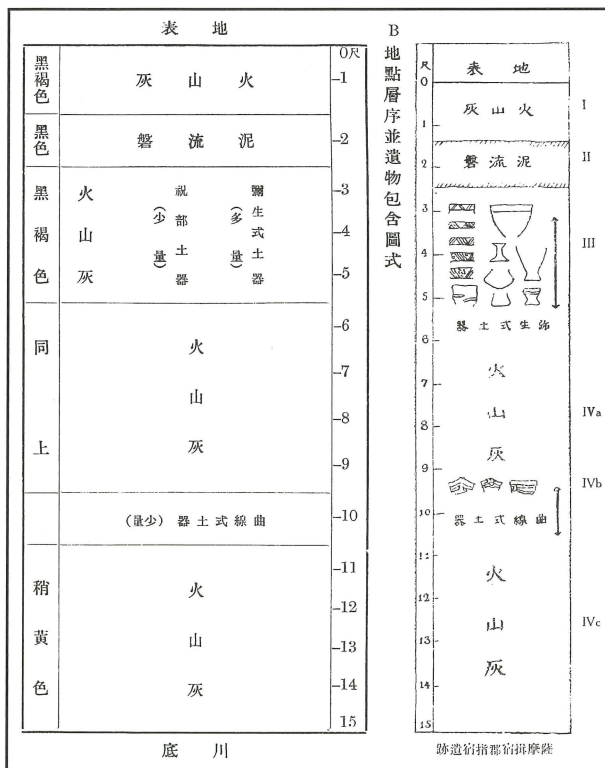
表　地

| | | 0尺 |
|---|---|---|
| 黒褐色 | 灰 山 火 | 1 |
| 黒色 | 磐 流 泥 | 2 |
| 黒褐色 | 火山灰　祝部土器（少量）　彌生式土器（多量） | 3 4 5 |
| 同上 | 火山灰 | 6 7 8 9 |
| | （量少）器土式線曲 | 10 |
| 稍黄色 | 火山灰 | 11 12 13 14 15 |

底　川

B
地點層序並遺物包含圖式

尺 0
表　地
1
灰山火　I
2
磐流泥　II
3
4　III
5
6
器土式生弥
7
火
山　IVa
8
灰
9
IVb
10
器土式線曲
11
火
12
山　IVc
13
灰
14
15

跡遺宿揖郡宿揖摩陸